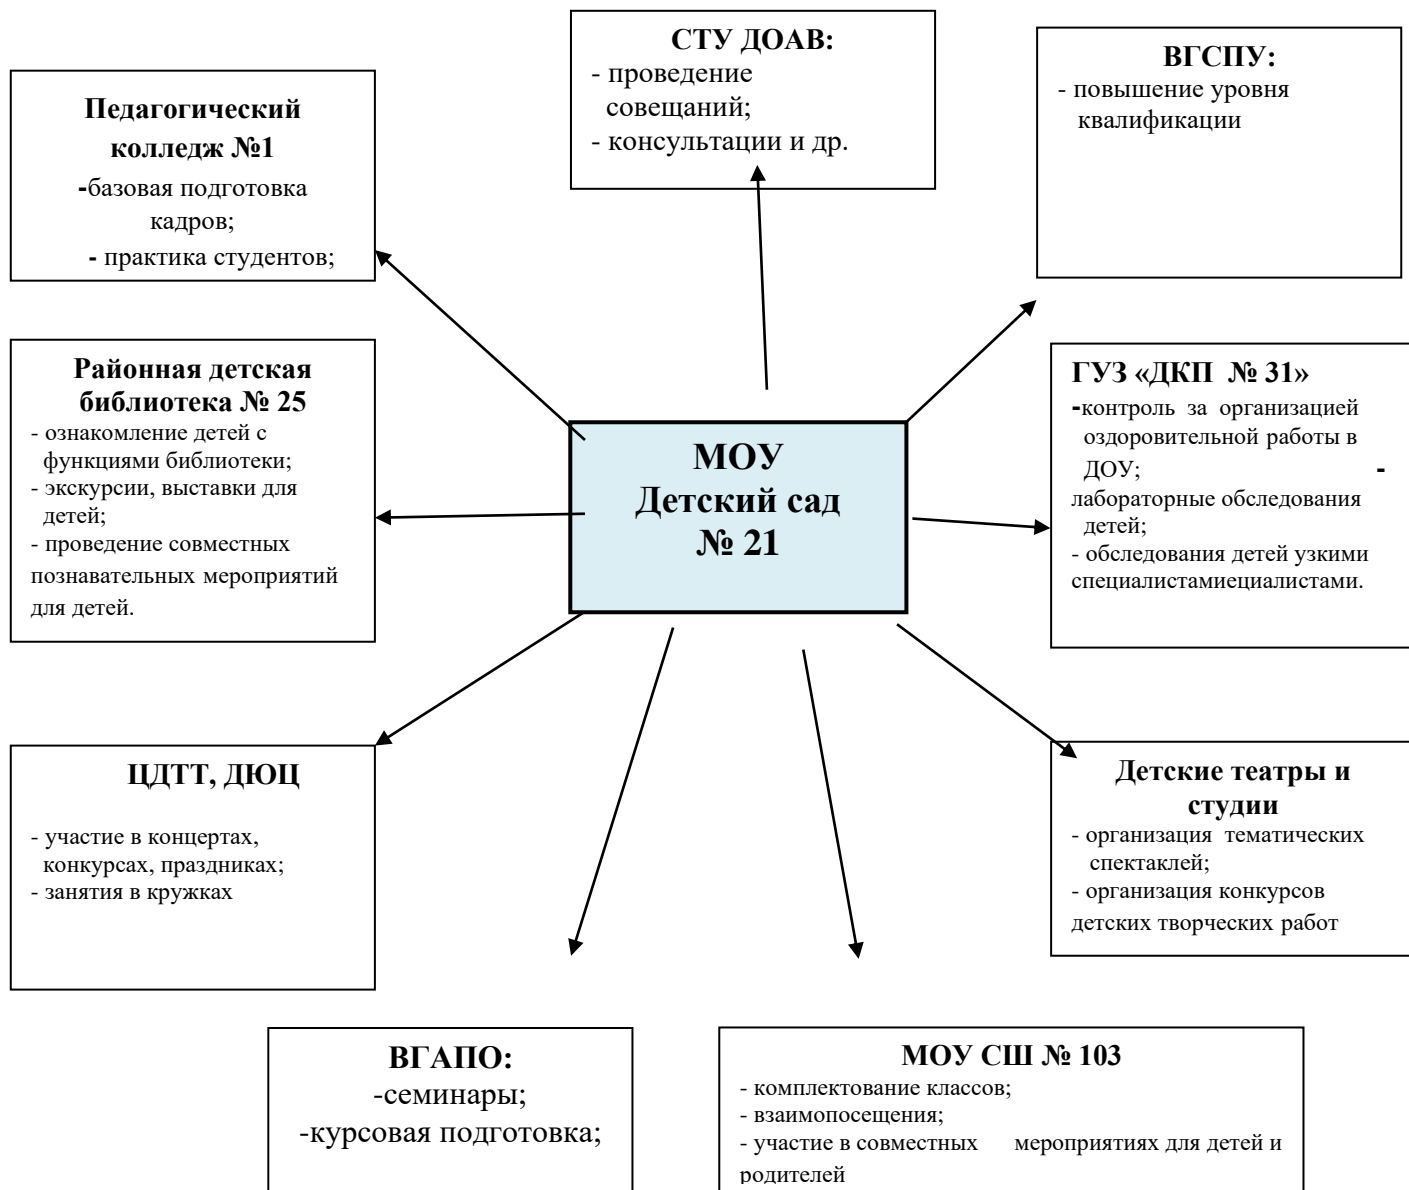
СТУ ДОАВ:
- проведение совещаний;
- консультации и др.

ВГСПУ:
- повышение уровня квалификации

Педагогический колледж №1
-базовая подготовка кадров;
- практика студентов;

Районная детская библиотека № 25
- ознакомление детей с функциями библиотеки;
- экскурсии, выставки для детей;
- проведение совместных познавательных мероприятий для детей.

МОУ Детский сад № 21

ГУЗ «ДКП № 31»
-контроль за организацией оздоровительной работы в ДОУ; - лабораторные обследования детей;
- обследования детей узкими специалистамиециалистами.

ЦДТТ, ДЮЦ
- участие в концертах, конкурсах, праздниках;
- занятия в кружках

Детские театры и студии
- организация тематических спектаклей;
- организация конкурсов детских творческих работ

ВГАПО:
-семинары;
-курсовая подготовка;

МОУ СШ № 103
- комплектование классов;
- взаимопосещения;
- участие в совместных мероприятиях для детей и родителей